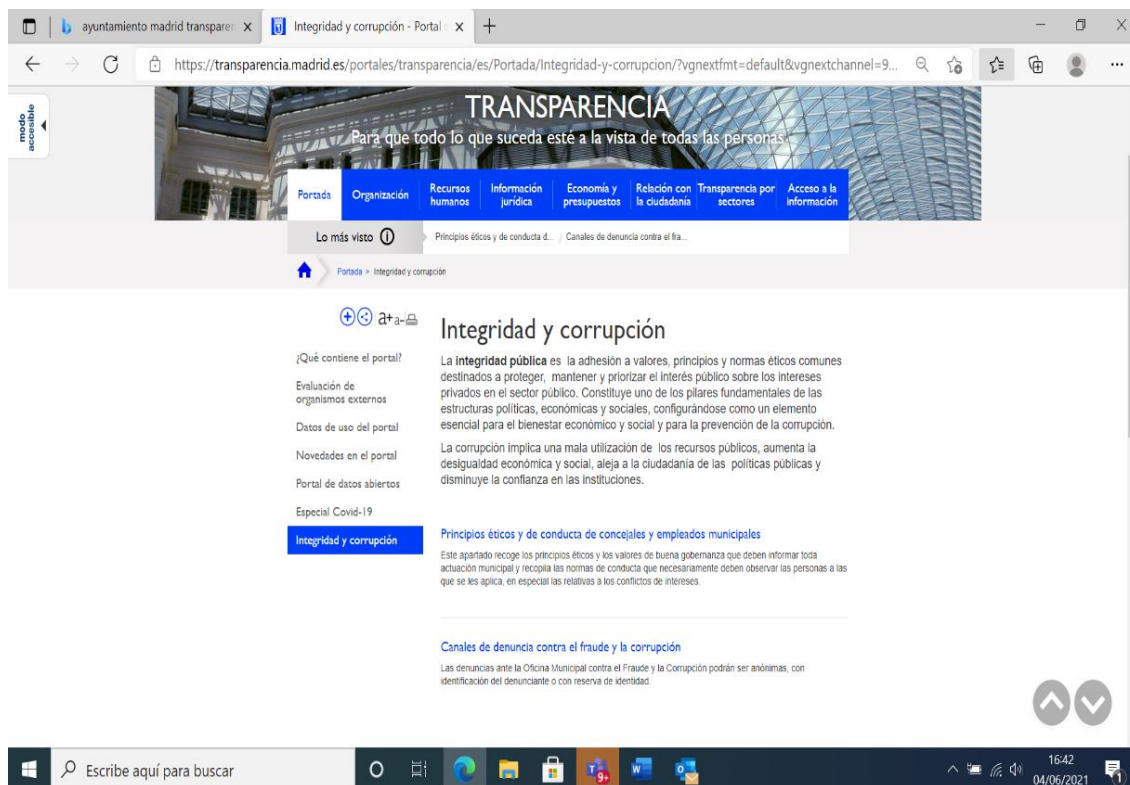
ayuntamiento madrid transparen ×
Integridad y corrupción - Portal ×
+

https://transparencia.madrid.es/portales/transparencia/es/Portada/Integridad-y-corrupcion/?vgnextfmt=default&vgnextchannel=9...

modo accesible

TRANSPARENCIA
Para que todo lo que suceda esté a la vista de todas las personas

Portada | Organización | Recursos humanos | Información jurídica | Economía y presupuestos | Relación con la ciudadanía | Transparencia por sectores | Acceso a la información

Lo más visto
Principios éticos y de conducta d... | Canales de denuncia contra el fra...

Portada > Integridad y corrupción

a+ a-

¿Qué contiene el portal?
Evaluación de organismos externos
Datos de uso del portal
Novedades en el portal
Portal de datos abiertos
Especial Covid-19
Integridad y corrupción

Integridad y corrupción

La **integridad pública** es la adhesión a valores, principios y normas éticos comunes destinados a proteger, mantener y priorizar el interés público sobre los intereses privados en el sector público. Constituye uno de los pilares fundamentales de las estructuras políticas, económicas y sociales, configurándose como un elemento esencial para el bienestar económico y social y para la prevención de la corrupción.

La corrupción implica una mala utilización de los recursos públicos, aumenta la desigualdad económica y social, aleja a la ciudadanía de las políticas públicas y disminuye la confianza en las instituciones.

Principios éticos y de conducta de concejales y empleados municipales

Este apartado recoge los principios éticos y los valores de buena gobernanza que deben informar toda actuación municipal y recopila las normas de conducta que necesariamente deben observar las personas a las que se les aplica, en especial las relativas a los conflictos de intereses.

Canales de denuncia contra el fraude y la corrupción

Las denuncias ante la Oficina Municipal contra el Fraude y la Corrupción podrán ser anónimas, con identificación del denunciante o con reserva de identidad.

Escribe aquí para buscar

16:42
04/06/2021